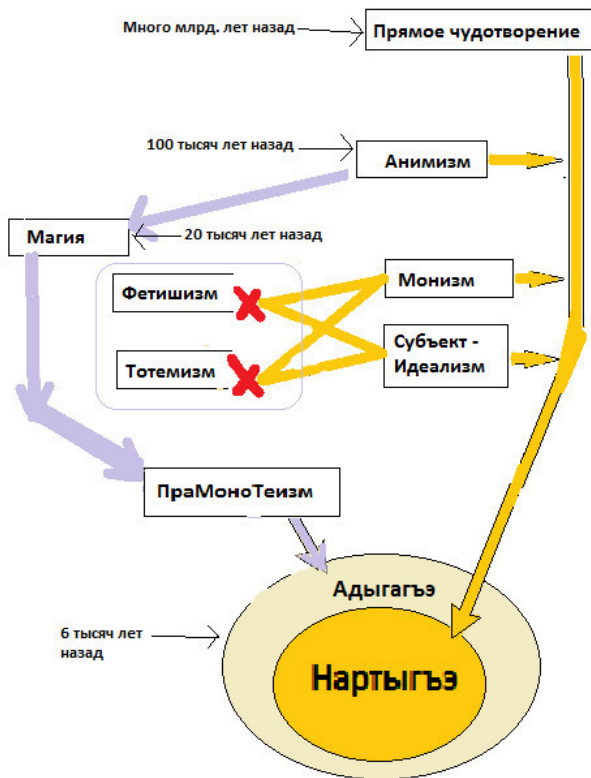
Много млрд. лет назад

Прямое чудотворение

100 тысяч лет назад

Анимизм

Магия

20 тысяч лет назад

Фетишизм

Тотемизм

Монизм

Субъект - Идеализм

ПраМоноТеизм

Адыгагъэ

6 тысяч лет назад

Нартыгъэ